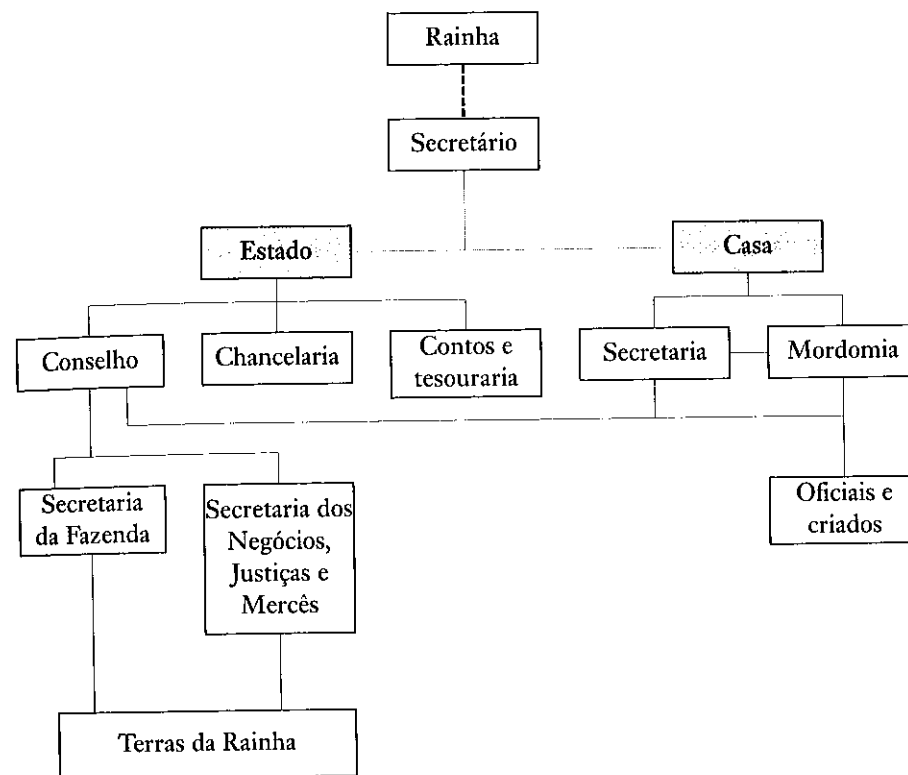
Rainha

Secretário

Estado

Casa

Conselho

Chancelaria

Contos e tesouraria

Secretaria

Mordomia

Secretaria da Fazenda

Secretaria dos Negócios, Justiças e Mercês

Oficiais e criados

Terras da Rainha